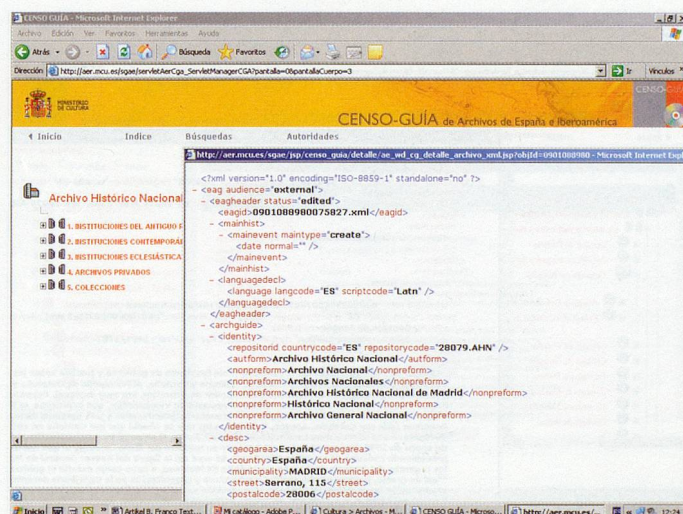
CENSO GUÍA - Microsoft Internet Explorer

Archivo Edición Ver Favoritos Herramientas Ayuda

Atrás Búsqueda Favoritos

Dirección http://aer.mcu.es/sgae/servletAerCga_ServletManagerCGA?pantalla=0&pantallaCuerpo=3

Ir Vínculos

MINISTERIO DE CULTURA

CENSO-GUÍA de Archivos de España e Iberoamérica

Inicio Indice Búsquedas Autoridades

Archivo Histórico Nacional

1. INSTITUCIONES DEL ANTIGUO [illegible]
2. INSTITUCIONES CONTEMPORÁ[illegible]
3. INSTITUCIONES ECLESIÁSTICA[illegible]
4. ARCHIVOS PRIVADOS
5. COLECCIONES

http://aer.mcu.es/sgae/jsp/censo_guia/detalle/ae_wd_cg_detalle_archivo_xml.jsp?objId=0901088980 - Microsoft Internet Expl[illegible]

<?xml version="1.0" encoding="ISO-8859-1" standalone="no" ?>
- <eag audience="external">
- <eagheader status="edited">
<eagid>0901088980075827.xml</eagid>
- <mainhist>
- <mainevent maintype="create">
<date normal="" />
</mainevent>
</mainhist>
- <languagedecl>
<language langcode="ES" scriptcode="Latn" />
</languagedecl>
</eagheader>
- <archguide>
- <identity>
<repositorid countrycode="ES" repositorycode="28079.AHN" />
<autform>Archivo Histórico Nacional</autform>
<nonpreform>Archivo Nacional</nonpreform>
<nonpreform>Archivos Nacionales</nonpreform>
<nonpreform>Archivo Histórico Nacional de Madrid</nonpreform>
<nonpreform>Histórico Nacional</nonpreform>
<nonpreform>Archivo General Nacional</nonpreform>
</identity>
- <desc>
<geogarea>España</geogarea>
<country>España</country>
<municipality>MADRID</municipality>
<street>Serrano, 115</street>
<postalcode>28006</postalcode>

Inicio Artikel B. Franco Text... Mi catálogo - Adobe P... Cultura > Archivos - M... CENSO GUÍA - Microso... http://aer.mcu.es/... 12:24